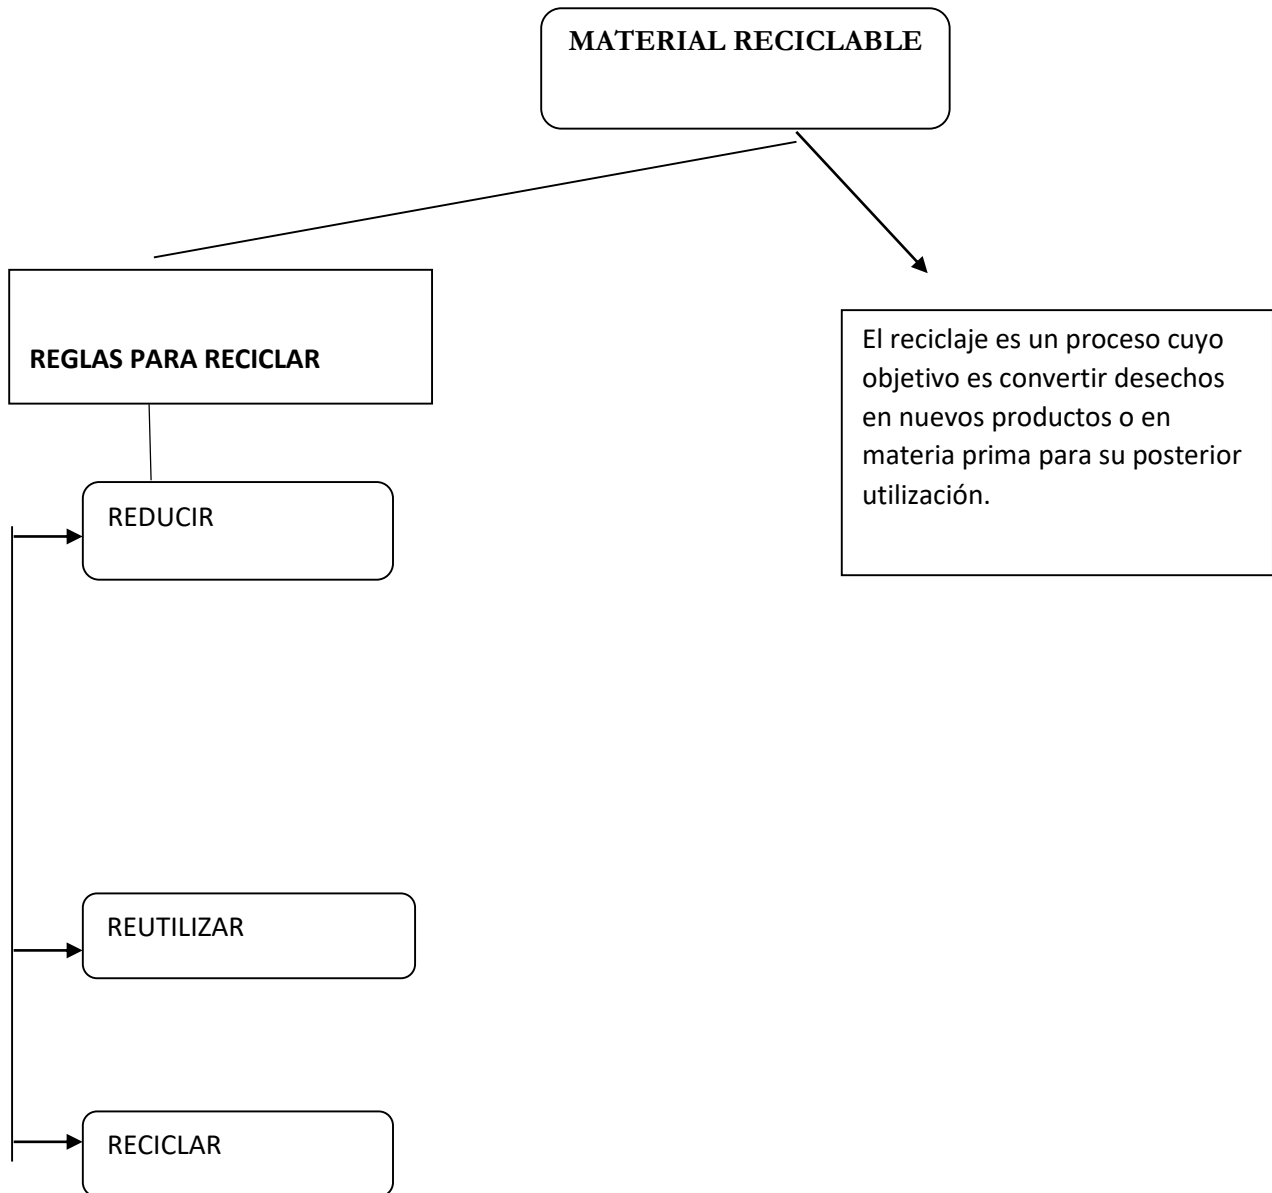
MATERIAL RECICLABLE

REGLAS PARA RECICLAR

El reciclaje es un proceso cuyo objetivo es convertir desechos en nuevos productos o en materia prima para su posterior utilización.

REDUCIR

REUTILIZAR

RECICLAR